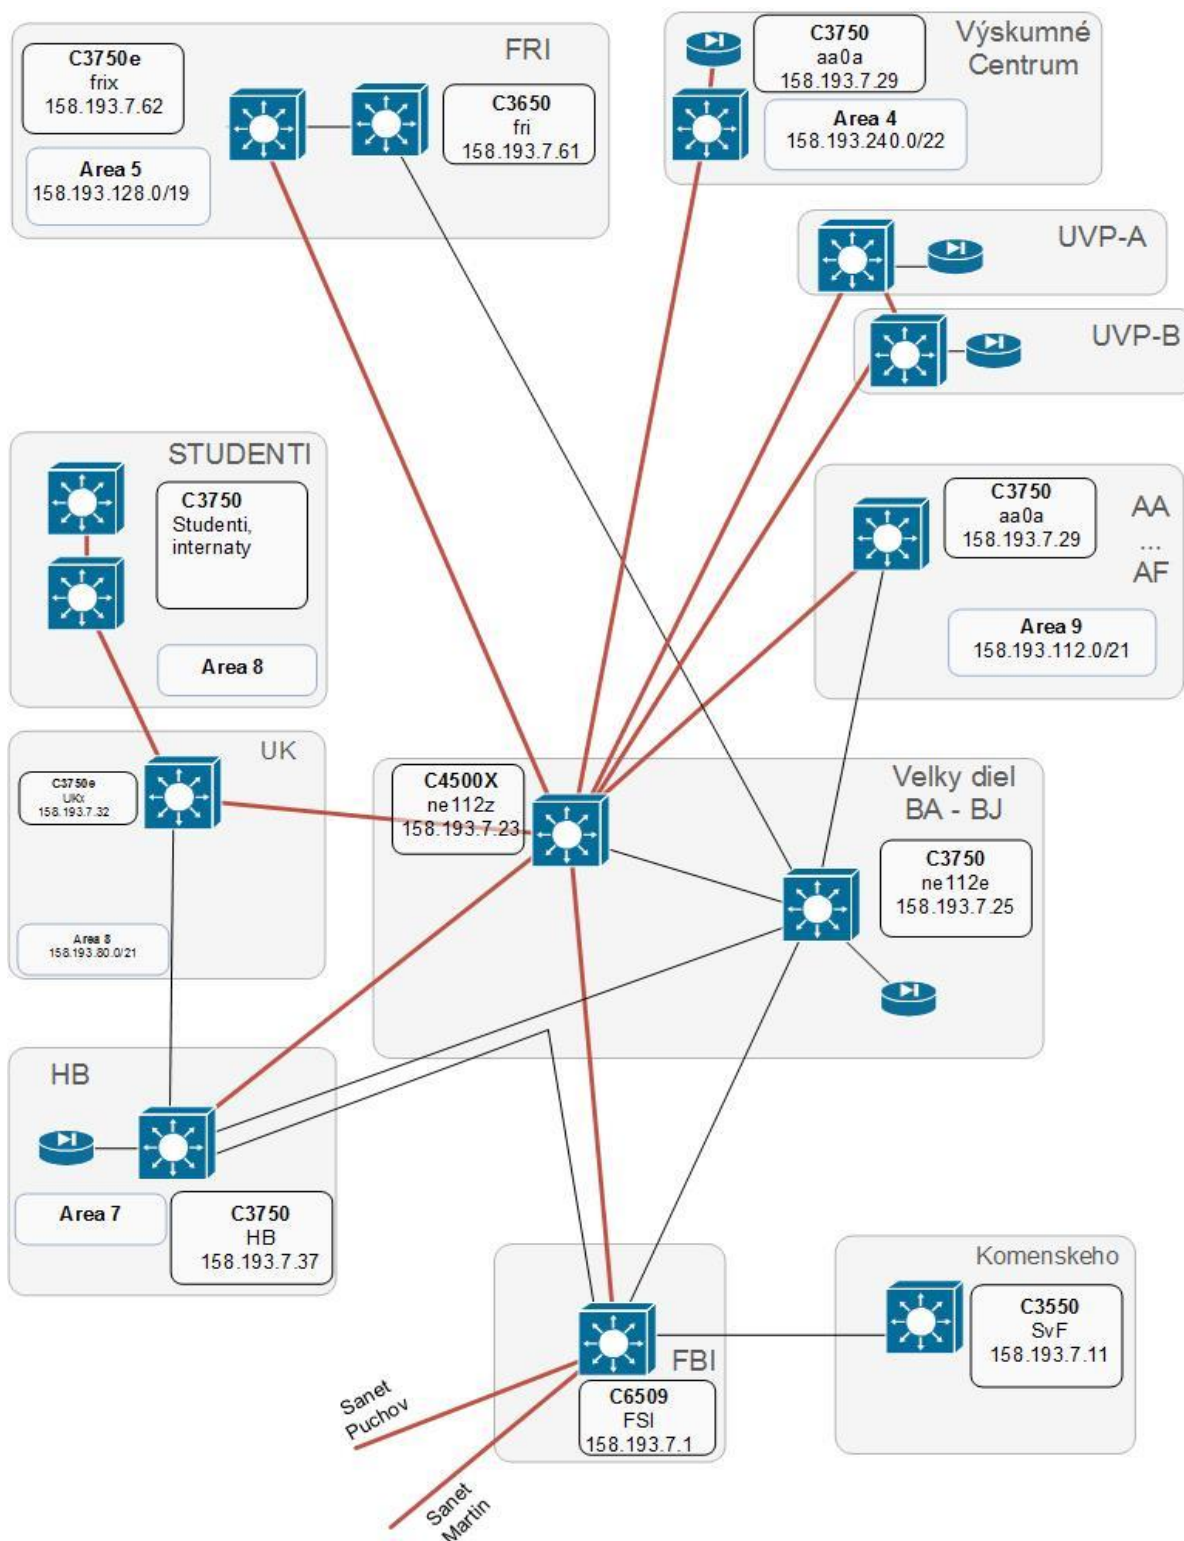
FRI

C3750e
frix
158.193.7.62

Area 5
158.193.128.0/19

C3650
fri
158.193.7.61

C3750
aa0a
158.193.7.29

Výskumné Centrum

Area 4
158.193.240.0/22

UVP-A

UVP-B

STUDENTI

C3750
Studenti, internaty

Area 8

C3750
aa0a
158.193.7.29

AA
...
AF

Area 9
158.193.112.0/21

UK

C3750e
UKi
158.193.7.32

Area 8
158.193.80.0/21

C4500X
ne112z
158.193.7.23

Velky diel
BA - BJ

C3750
ne112e
158.193.7.25

HB

Area 7

C3750
HB
158.193.7.37

Komenskeho

C3550
SvF
158.193.7.11

FBI

C6509
FSI
158.193.7.1

Sanet Puchov

Sanet Martin